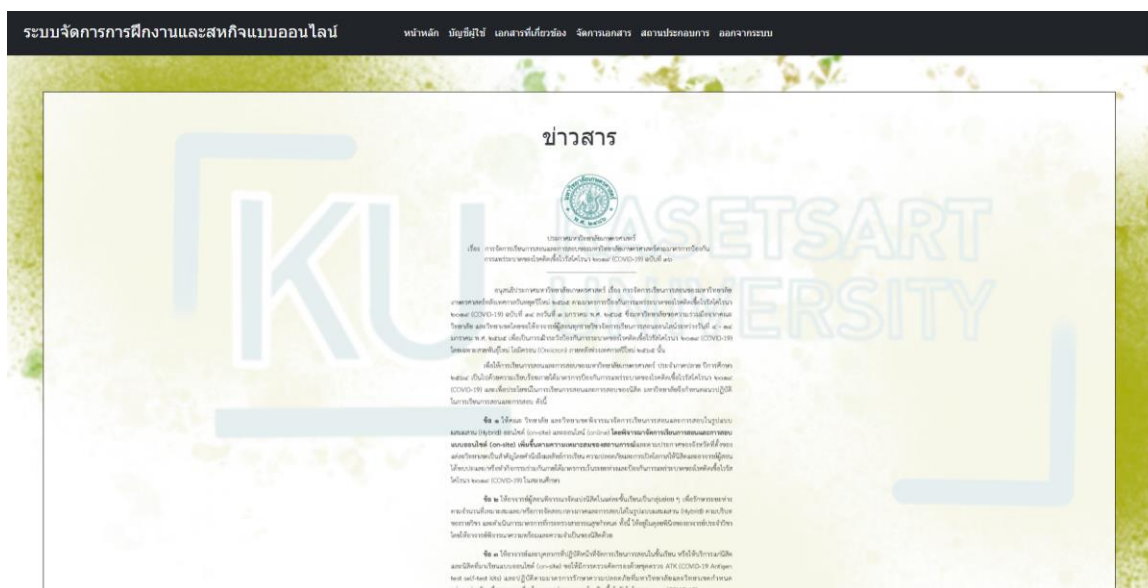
ระบบจัดการการฝึกงานและสหกิจแบบออนไลน์

หน้าหลัก บัญชีผู้ใช้ เอกสารที่เกี่ยวข้อง จัดการเอกสาร สถานประกอบการ ออกจากระบบ

ข่าวสาร

KU KASETSART UNIVERSITY

ประกาศมหาวิทยาลัยเกษตรศาสตร์
เรื่อง การจัดการเรียนการสอนและการสอบของมหาวิทยาลัยเกษตรศาสตร์ตามมาตรการป้องกันการแพร่ระบาดของโรคติดเชื้อไวรัสโคโรนา ๒๐๑๙ (COVID-19) ฉบับที่ ๑๒

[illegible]

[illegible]

ข้อ ๑ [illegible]

ข้อ ๒ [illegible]

ข้อ ๓ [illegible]